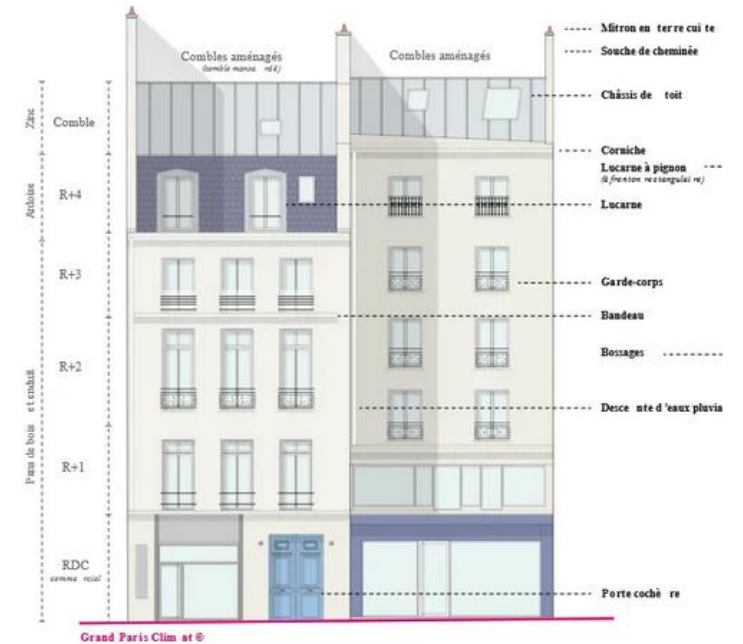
Combles aménagés
(comble mansa rdé)

Combles aménagés

Mitron en terre cui te
Souche de cheminée
Châssis de toit
Corniche
Lucarne à pignon
(à fronton rectangulai re)
Lucarne
Garde-corps
Bandeau
Bossages
Desce nte d 'eaux pluvia
Porte cochè re

Zinc
Comble
Ardoise
R+4
R+3
R+2
R+1
Pans de bois et enduit
RDC
commerc ial

Grand Paris Clim at ®